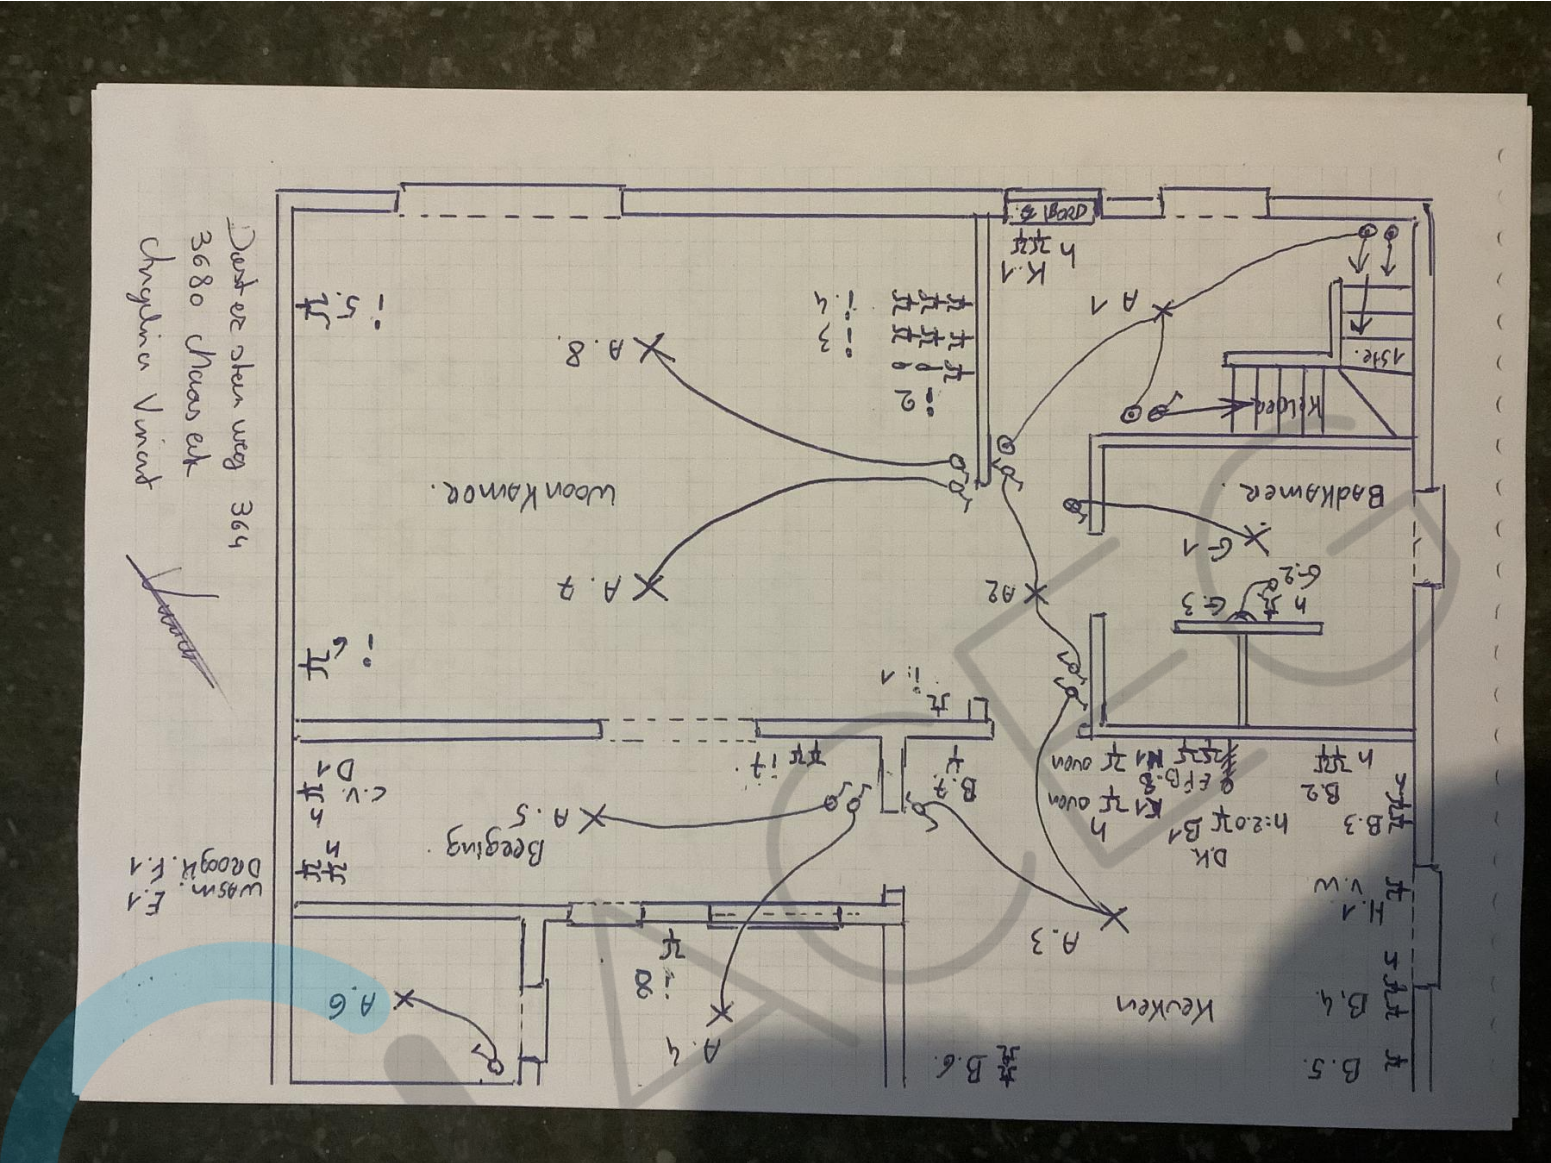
Oosterstein weg 364
3680 Maaseik
Anglina Vinat

Woonkamer.
A.8.
A.7.
A.1
A.2
A.3
A.4
A.5
A.6
K.1
BORD
Kelder
15tr.
Badkamer.
G.1
G.2
G.3
Beeging
Keuken
B.1
B.2
B.3
B.4
B.5
B.6
B.7
D.1
C.V.
D.K.
h:2.0
oven
EFD.8
H.1
V.W
Wasm. F.1
Droogk. F.1
1:5
1:6
1:7
1:8
1:1
2:
3:
4: